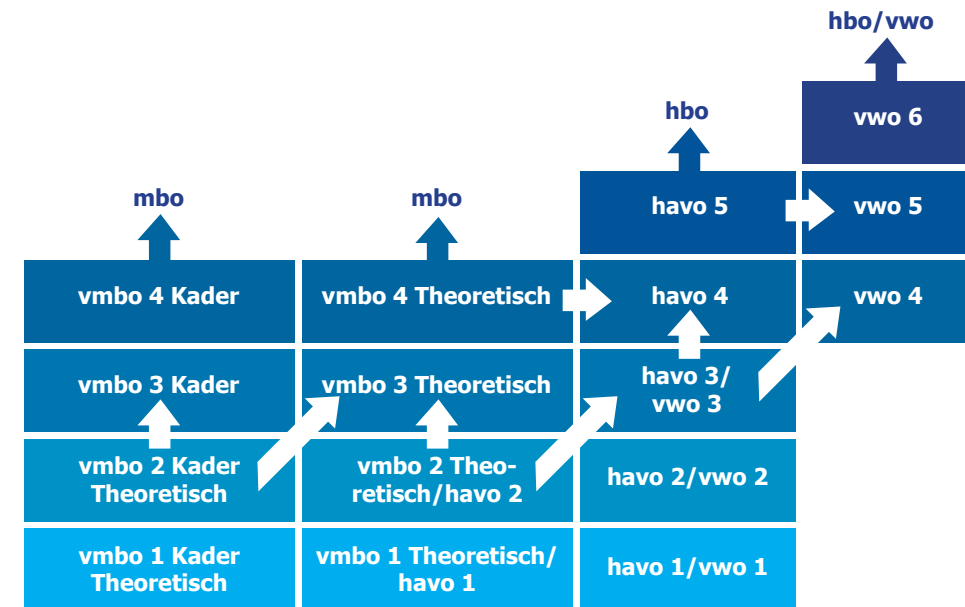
hbo/vwo

hbo

vwo 6

mbo

mbo

havo 5

vwo 5

vmbo 4 Kader

vmbo 4 Theoretisch

havo 4

vwo 4

vmbo 3 Kader

vmbo 3 Theoretisch

havo 3/ vwo 3

vmbo 2 Kader Theoretisch

vmbo 2 Theoretisch/havo 2

havo 2/vwo 2

vmbo 1 Kader Theoretisch

vmbo 1 Theoretisch/ havo 1

havo 1/vwo 1